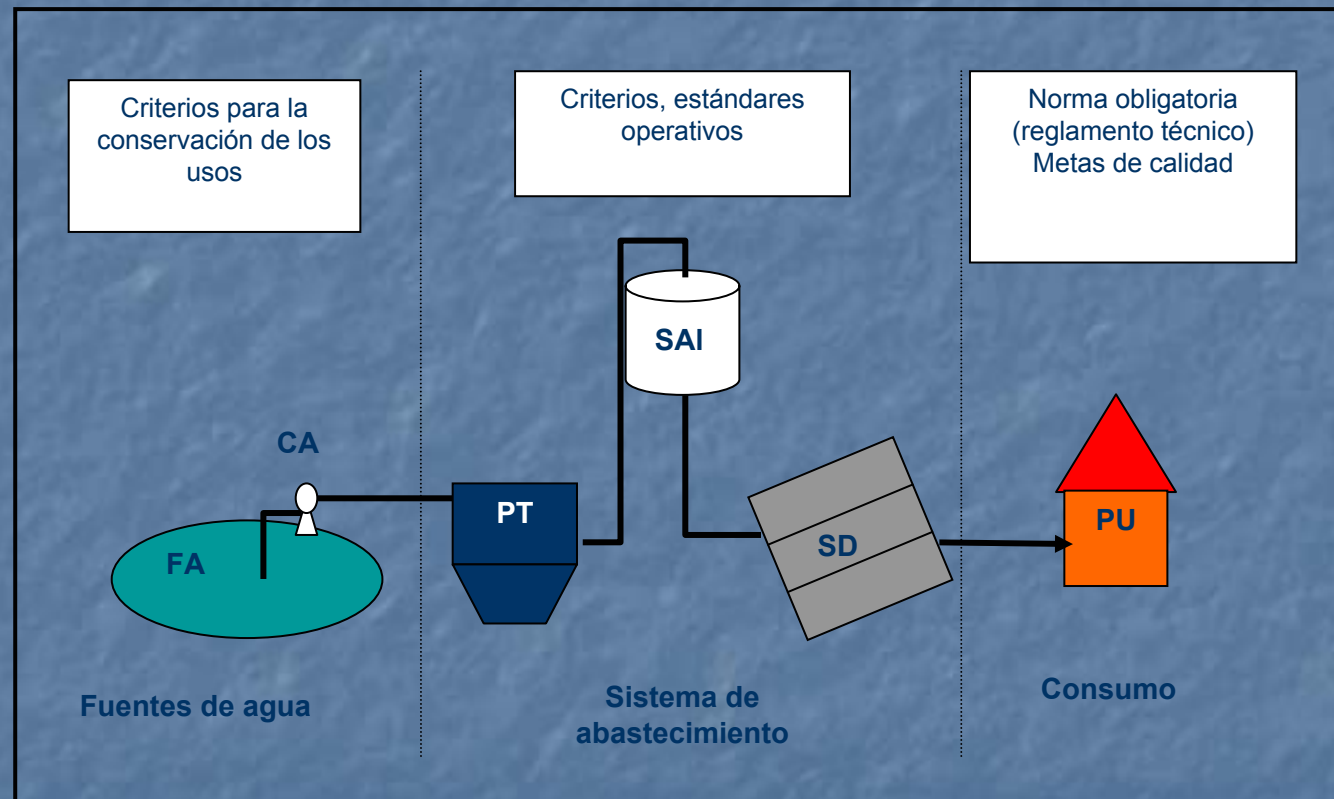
Criterios para la conservación de los usos

Criterios, estándares operativos

Norma obligatoria (reglamento técnico) Metas de calidad

SAI

CA

PT

FA

SD

PU

Fuentes de agua

Sistema de abastecimiento

Consumo